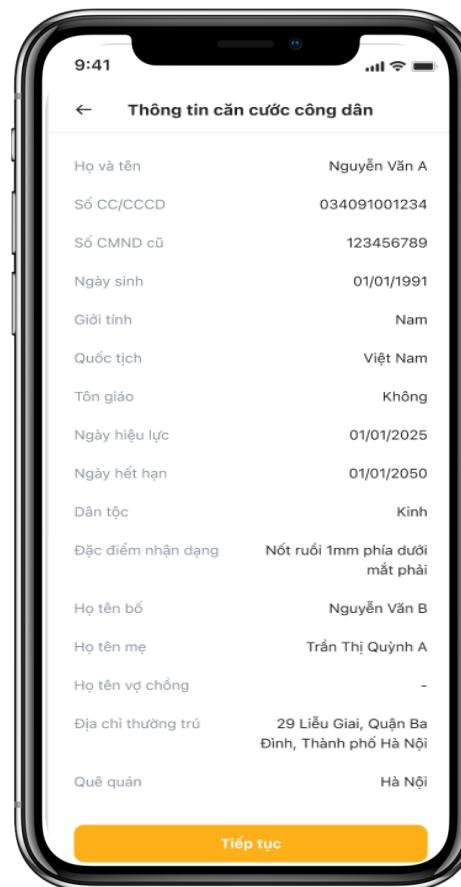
9:41

←  Thông tin căn cước công dân

| | |
|---|---|
| Họ và tên | Nguyễn Văn A |
| Số CC/CCCD | 034091001234 |
| Số CMND cũ | 123456789 |
| Ngày sinh | 01/01/1991 |
| Giới tính | Nam |
| Quốc tịch | Việt Nam |
| Tôn giáo | Không |
| Ngày hiệu lực | 01/01/2025 |
| Ngày hết hạn | 01/01/2050 |
| Dân tộc | Kinh |
| Đặc điểm nhận dạng | Nốt ruồi 1mm phía dưới mắt phải |
| Họ tên bố | Nguyễn Văn B |
| Họ tên mẹ | Trần Thị Quỳnh A |
| Họ tên vợ chồng | - |
| Địa chỉ thường trú | 29 Liễu Giai, Quận Ba Đình, Thành phố Hà Nội |
| Quê quán | Hà Nội |

Tiếp tục